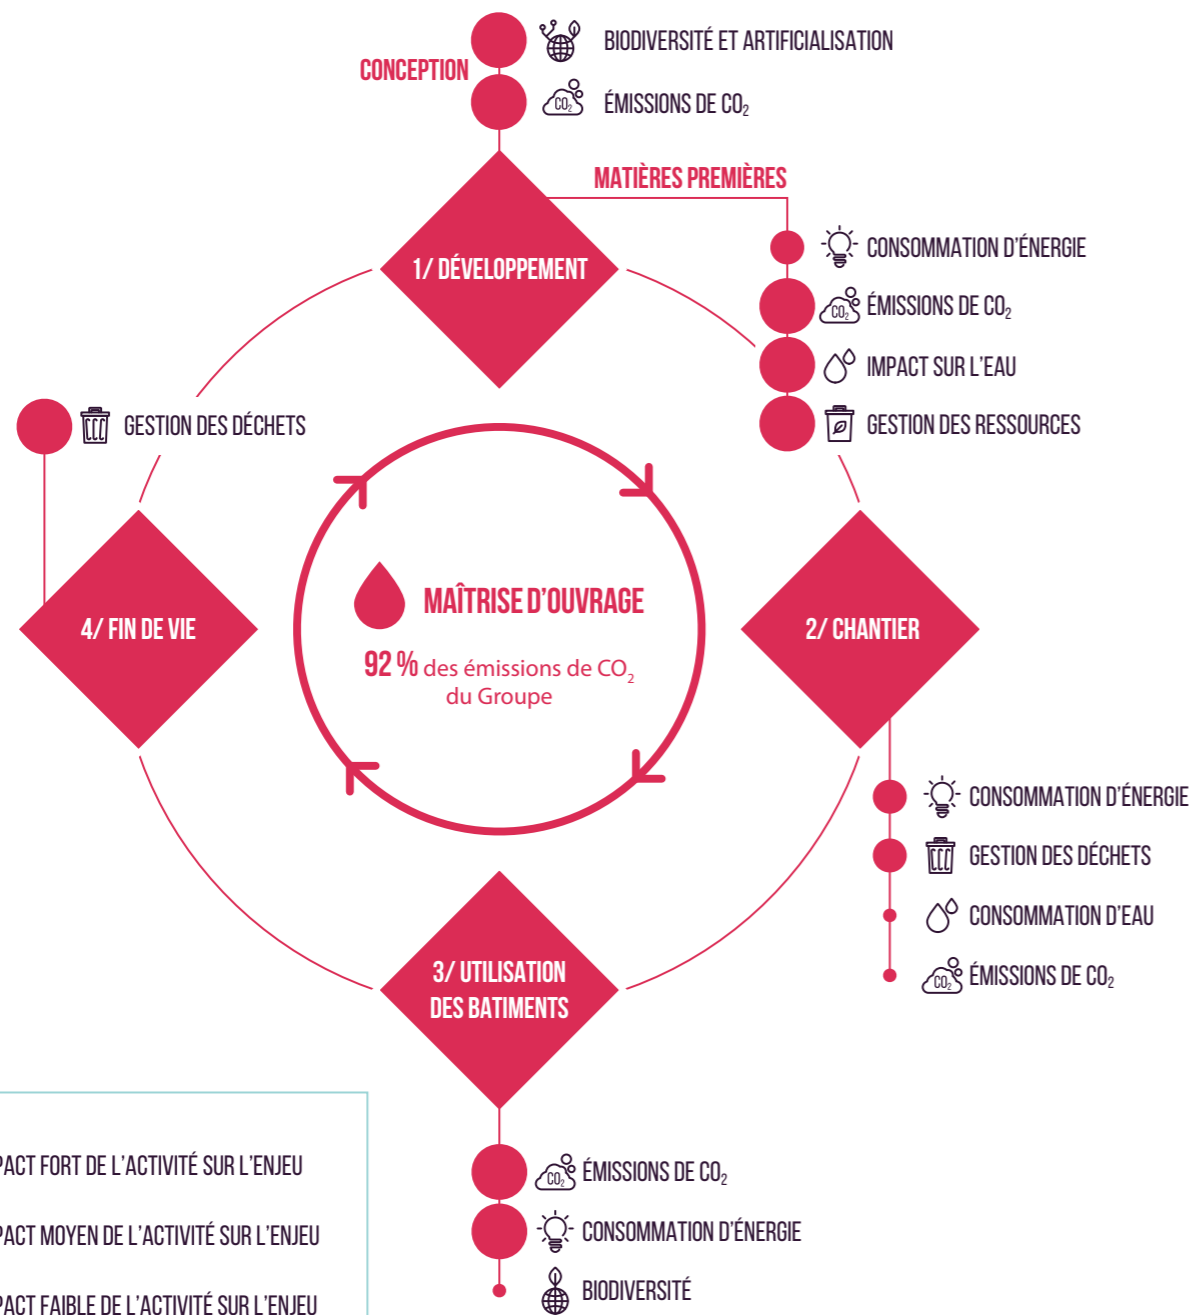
CONCEPTION

BIODIVERSITÉ ET ARTIFICIALISATION

$CO_2$ ÉMISSIONS DE $CO_2$

MATIÈRES PREMIÈRES

1/ DÉVELOPPEMENT

CONSOMMATION D'ÉNERGIE

$CO_2$ ÉMISSIONS DE $CO_2$

IMPACT SUR L'EAU

GESTION DES RESSOURCES

GESTION DES DÉCHETS

MAÎTRISE D'OUVRAGE

92 % des émissions de $CO_2$ du Groupe

4/ FIN DE VIE

2/ CHANTIER

CONSOMMATION D'ÉNERGIE

GESTION DES DÉCHETS

CONSOMMATION D'EAU

$CO_2$ ÉMISSIONS DE $CO_2$

3/ UTILISATION DES BATIMENTS

PACT FORT DE L'ACTIVITÉ SUR L'ENJEU

PACT MOYEN DE L'ACTIVITÉ SUR L'ENJEU

PACT FAIBLE DE L'ACTIVITÉ SUR L'ENJEU

$CO_2$ ÉMISSIONS DE $CO_2$

CONSOMMATION D'ÉNERGIE

BIODIVERSITÉ